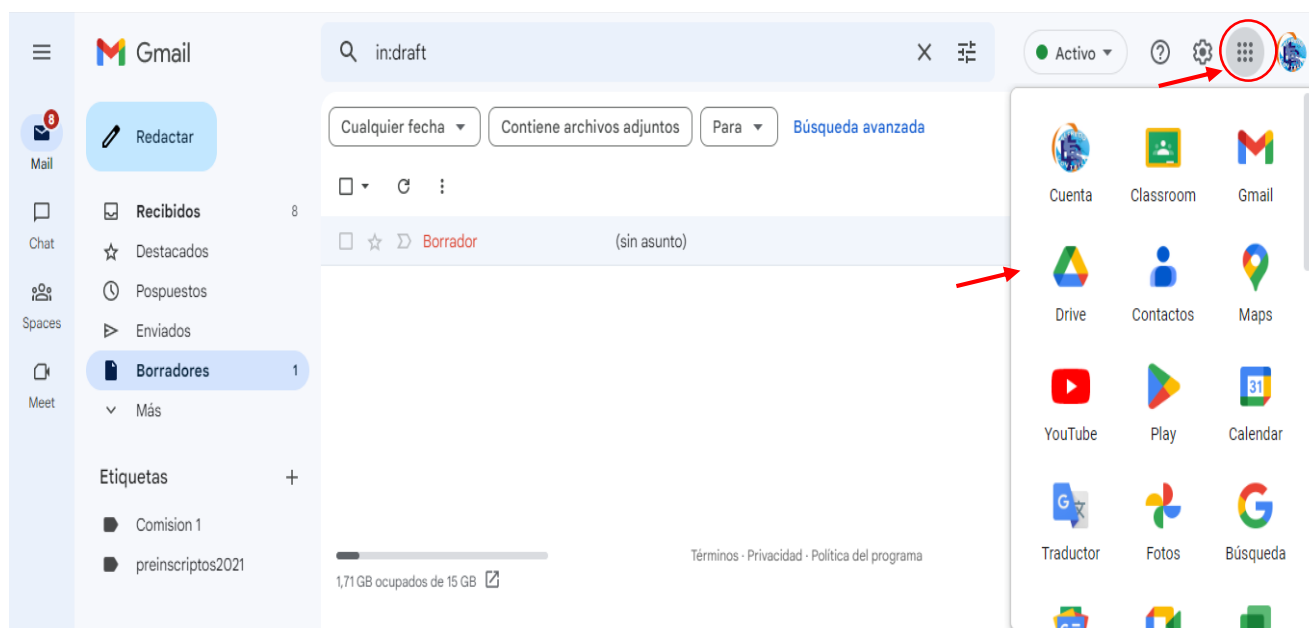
Gmail

in:draft

Activo

8
Mail

Chat

Spaces

Meet

Redactar

Recibidos 8
Destacados
Pospuestos
Enviados
Borradores 1
Más

Etiquetas +

Comision 1
preinscriptos2021

Cualquier fecha
Contiene archivos adjuntos
Para
Búsqueda avanzada

Borrador (sin asunto)

1,71 GB ocupados de 15 GB

Términos · Privacidad · Política del programa

Cuenta
Classroom
Gmail
Drive
Contactos
Maps
YouTube
Play
Calendar
Traductor
Fotos
Búsqueda